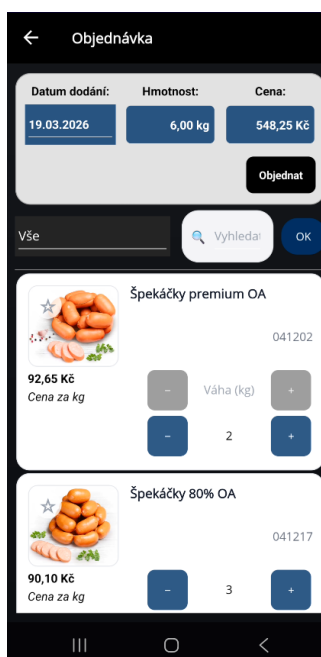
Objednávka

Datum dodání:
19.03.2026

Hmotnost:
6,00 kg

Cena:
548,25 Kč

Objednat

Vše

Vyhledat

OK

Špekáčky premium OA

041202

92,65 Kč
Cena za kg

–
Váha (kg)
+

–
2
+

Špekáčky 80% OA

041217

90,10 Kč
Cena za kg

–
3
+